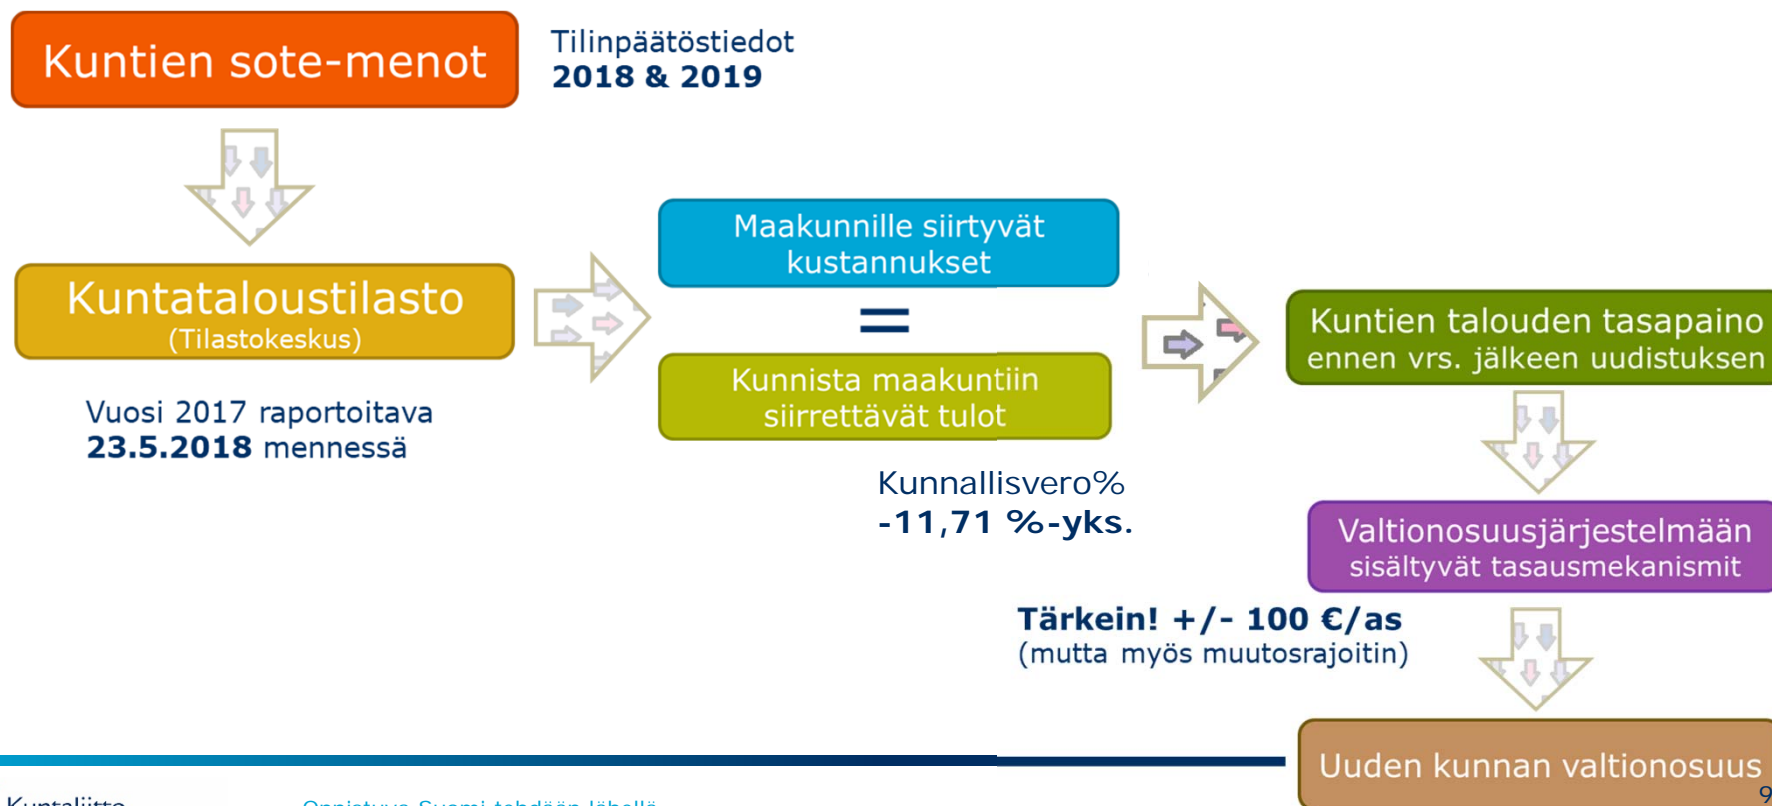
Kuntien sote-menot

Tilinpäätöstiedot
2018 & 2019

Kuntataloustilasto
(Tilastokeskus)

Vuosi 2017 raportoitava
23.5.2018 mennessä

Maakunnille siirtyvät kustannukset

=

Kunnista maakuntiin siirrettävät tulot

Kunnallisvero%
-11,71 %-yks.

Kuntien talouden tasapaino
ennen vrs. jälkeen uudistuksen

Valtionosuusjärjestelmään sisältyvät tasausmekanismit

Tärkein! +/- 100 €/as
(mutta myös muutosrajoitin)

Uuden kunnan valtionosuus

Kuntaliitto

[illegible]

9